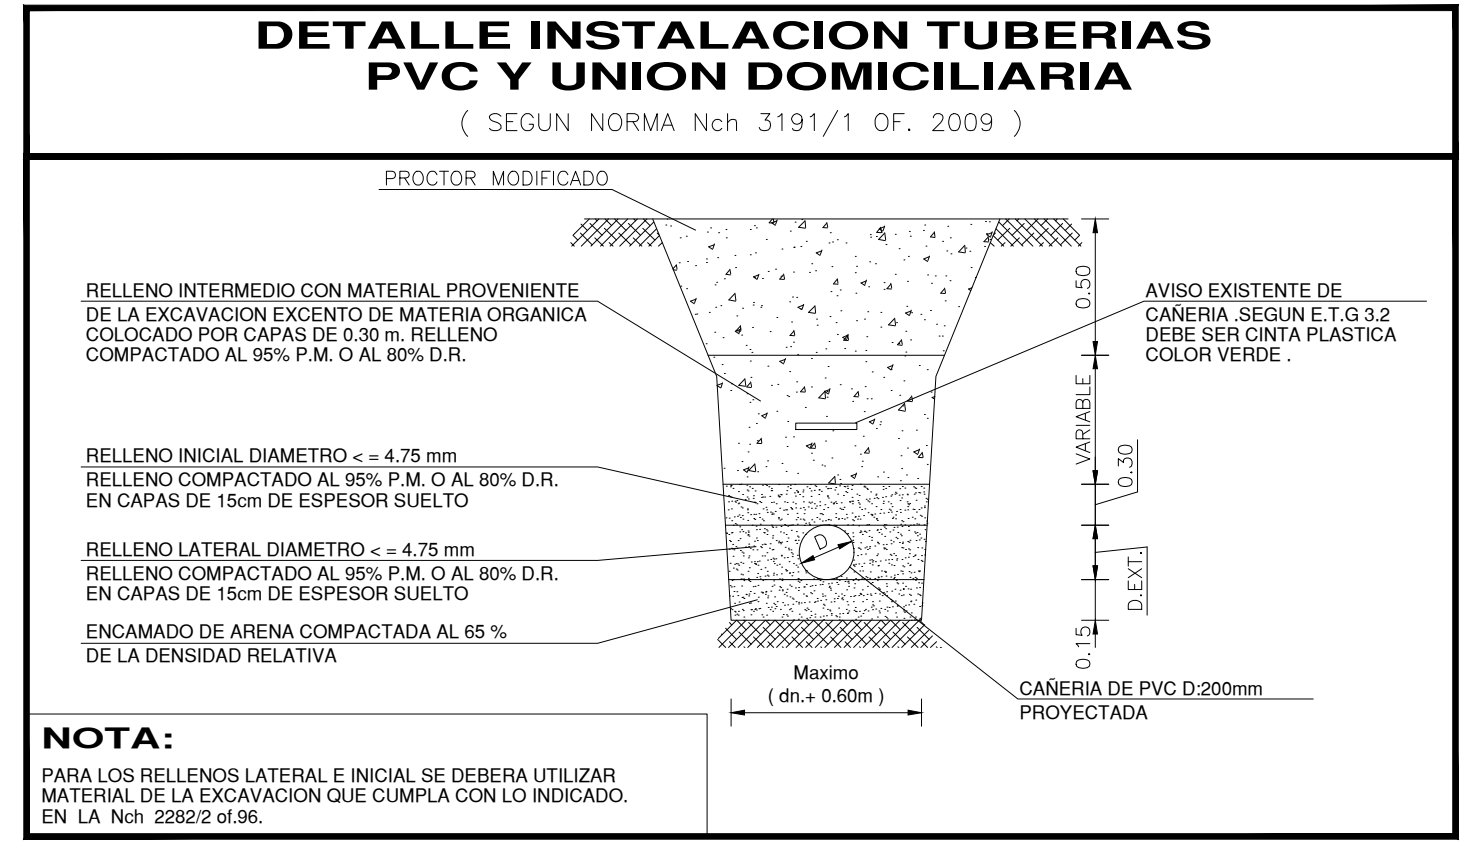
DETALLE INSTALACION TUBERIAS
PVC Y UNION DOMICILIARIA

( SEGUN NORMA Nch 3191/1 OF. 2009 )

PROCTOR MODIFICADO

RELLENO INTERMEDIO CON MATERIAL PROVENIENTE
DE LA EXCAVACION EXCENTO DE MATERIA ORGANICA COLOCADO POR CAPAS DE 0.30 m. RELLENO COMPACTADO AL 95% P.M. O AL 80% D.R.

AVISO EXISTENTE DE
CAÑERIA .SEGUN E.T.G 3.2 DEBE SER CINTA PLASTICA COLOR VERDE .

0.50

VARIABLE

0.30

RELLENO INICIAL DIAMETRO < = 4.75 mm
RELLENO COMPACTADO AL 95% P.M. O AL 80% D.R. EN CAPAS DE 15cm DE ESPESOR SUELTO

RELLENO LATERAL DIAMETRO < = 4.75 mm
RELLENO COMPACTADO AL 95% P.M. O AL 80% D.R. EN CAPAS DE 15cm DE ESPESOR SUELTO

D

D.EXT.

ENCAMADO DE ARENA COMPACTADA AL 65 %
DE LA DENSIDAD RELATIVA

0.15

Maximo
( dn.+ 0.60m )

CAÑERIA DE PVC D:200mm
PROYECTADA

NOTA:

PARA LOS RELLENOS LATERAL E INICIAL SE DEBERA UTILIZAR MATERIAL DE LA EXCAVACION QUE CUMPLA CON LO INDICADO. EN LA Nch 2282/2 of.96.